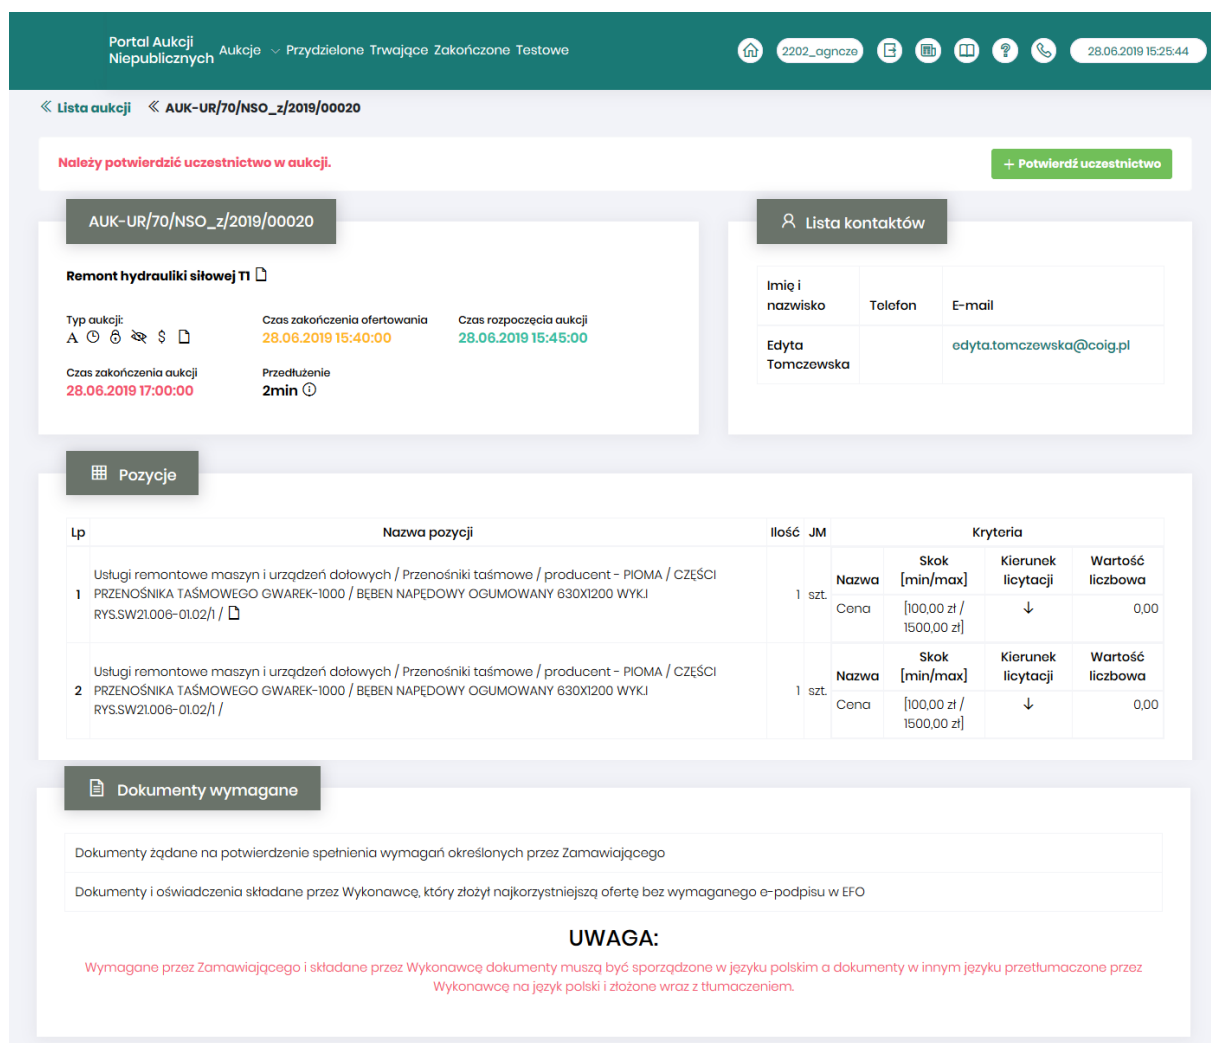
Portal Aukcji Niepublicznych Aukcje Przydzielone Trwające Zakończone Testowe

2202_agncze 28.06.2019 15:25:44

Lista aukcji AUK-UR/70/NSO_z/2019/00020

Należy potwierdzić uczestnictwo w aukcji.

+ Potwierdź uczestnictwo

AUK-UR/70/NSO_z/2019/00020

Remont hydrauliki siłowej T1

Typ aukcji:
A $

Czas zakończenia ofertowania
28.06.2019 15:40:00

Czas rozpoczęcia aukcji
28.06.2019 15:45:00

Czas zakończenia aukcji
28.06.2019 17:00:00

Przedłużenie
2min

Lista kontaktów

| Imię i nazwisko | Telefon | E-mail |
|---|---|---|
| Edyta Tomczewska | | edyta.tomczewska@coig.pl |

Pozycje

| Lp | Nazwa pozycji | Ilość | JM | Kryteria | | | |
|---|---|---|---|---|---|---|---|
| | | | | Nazwa | Skok [min/max] | Kierunek licytacji | Wartość liczbowa |
| 1 | Usługi remontowe maszyn i urządzeń dołowych / Przenośniki taśmowe / producent - PIOMA / CZĘŚCI PRZENOŚNIKA TAŚMOWEGO GWAREK-1000 / BĘBEN NAPĘDOWY OGUMOWANY 630X1200 WYK.I RYS.SW21.006-01.02/1 / | 1 | szt. | Cena | [100,00 zł / 1500,00 zł] | ↓ | 0,00 |
| | | | | Nazwa | Skok [min/max] | Kierunek licytacji | Wartość liczbowa |
| 2 | Usługi remontowe maszyn i urządzeń dołowych / Przenośniki taśmowe / producent - PIOMA / CZĘŚCI PRZENOŚNIKA TAŚMOWEGO GWAREK-1000 / BĘBEN NAPĘDOWY OGUMOWANY 630X1200 WYK.I RYS.SW21.006-01.02/1 / | 1 | szt. | Cena | [100,00 zł / 1500,00 zł] | ↓ | 0,00 |

Dokumenty wymagane

Dokumenty żądane na potwierdzenie spełnienia wymagań określonych przez Zamawiającego

Dokumenty i oświadczenia składane przez Wykonawcę, który złożył najkorzystniejszą ofertę bez wymaganego e-podpisu w EFO

UWAGA:

Wymagane przez Zamawiającego i składane przez Wykonawcę dokumenty muszą być sporządzone w języku polskim a dokumenty w innym języku przetłumaczone przez Wykonawcę na język polski i złożone wraz z tłumaczeniem.